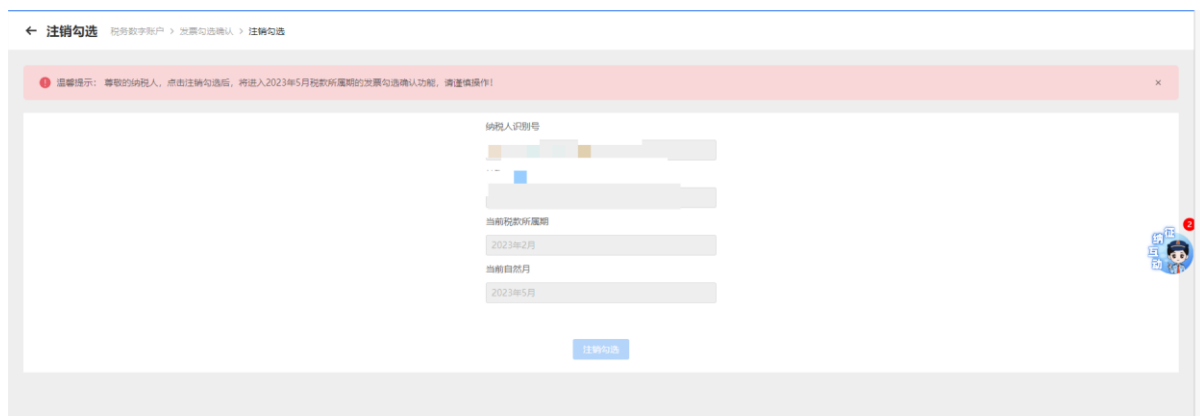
← 注销勾选 税务数字账户 > 发票勾选确认 > 注销勾选

温馨提示：尊敬的纳税人，点击注销勾选后，将进入2023年5月税款所属期的发票勾选确认功能，请谨慎操作！ ×

纳税人识别号

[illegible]

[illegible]

当前税款所属期

2023年2月

当前自然月

2023年5月

注销勾选

2

征纳互动